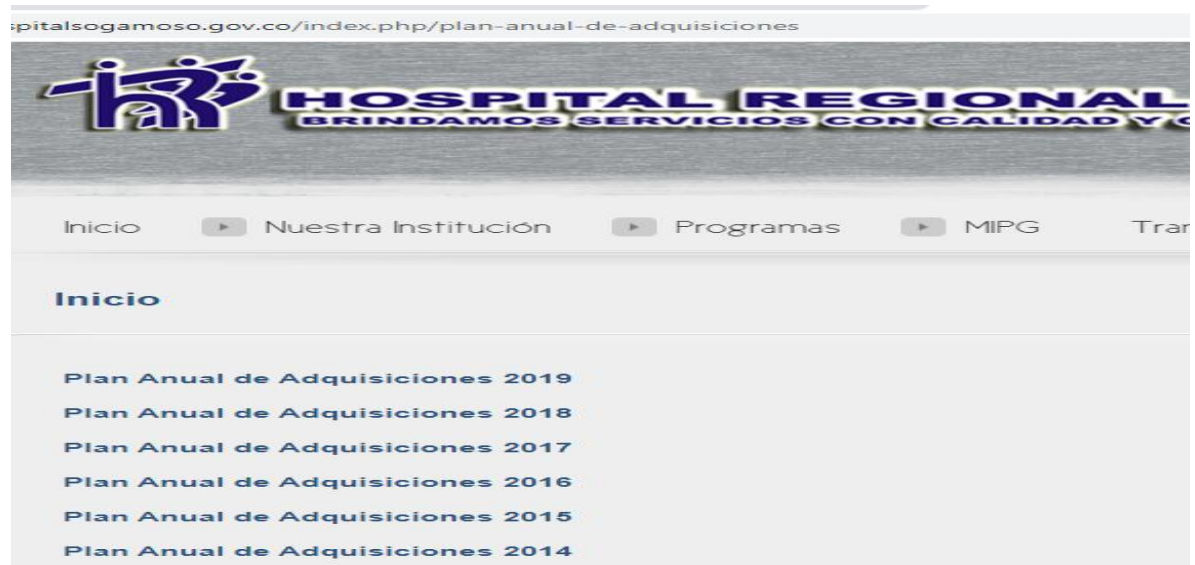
spitalsogamoso.gov.co/index.php/plan-anual-de-adquisiciones

HOSPITAL REGIONAL
BRINDAMOS SERVICIOS CON CALIDAD Y C

Inicio Nuestra Institución Programas MIPG Tran

Inicio

Plan Anual de Adquisiciones 2019
Plan Anual de Adquisiciones 2018
Plan Anual de Adquisiciones 2017
Plan Anual de Adquisiciones 2016
Plan Anual de Adquisiciones 2015
Plan Anual de Adquisiciones 2014